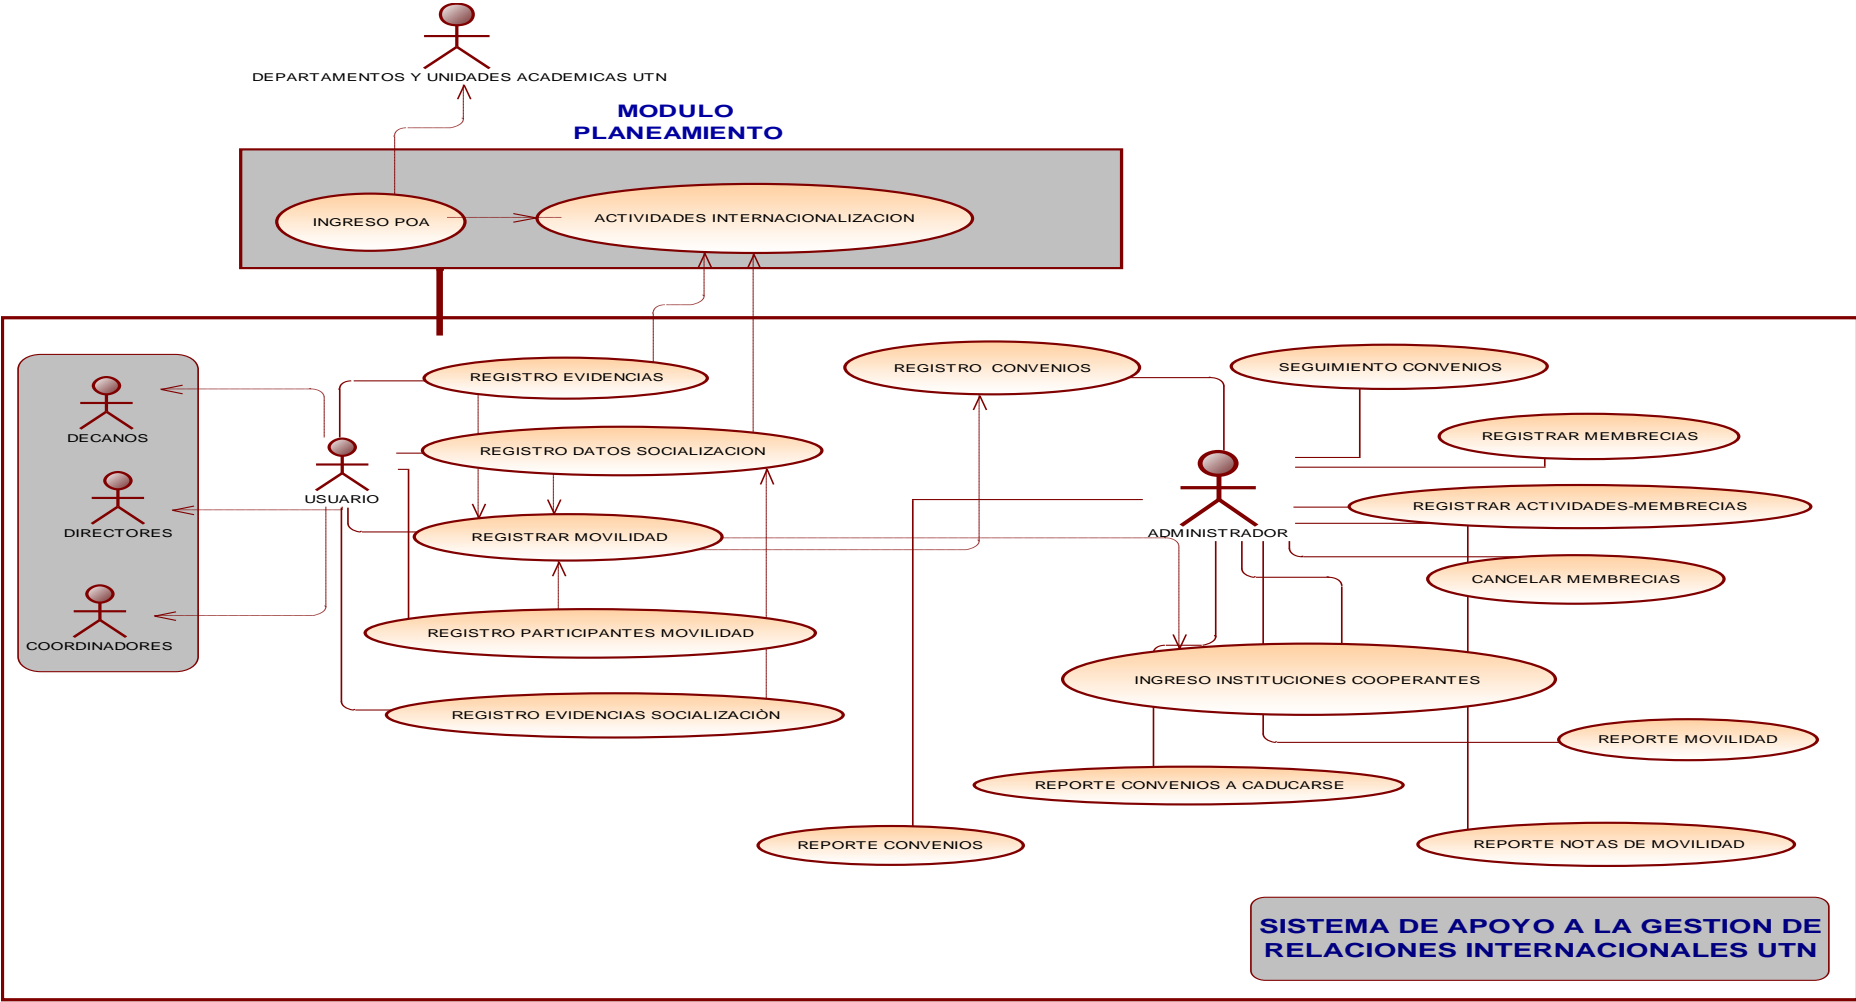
DEPARTAMENTOS Y UNIDADES ACADEMICAS UTN

MODULO PLANEAMIENTO

INGRESO POA

ACTIVIDADES INTERNACIONALIZACION

DECANOS

DIRECTORES

COORDINADORES

USUARIO

REGISTRO EVIDENCIAS

REGISTRO DATOS SOCIALIZACION

REGISTRAR MOVILIDAD

REGISTRO PARTICIPANTES MOVILIDAD

REGISTRO EVIDENCIAS SOCIALIZACIÒN

REGISTRO CONVENIOS

SEGUIMIENTO CONVENIOS

REGISTRAR MEMBRECIAS

ADMINISTRADOR

REGISTRAR ACTIVIDADES-MEMBRECIAS

CANCELAR MEMBRECIAS

INGRESO INSTITUCIONES COOPERANTES

REPORTE MOVILIDAD

REPORTE CONVENIOS A CADUCARSE

REPORTE CONVENIOS

REPORTE NOTAS DE MOVILIDAD

SISTEMA DE APOYO A LA GESTION DE RELACIONES INTERNACIONALES UTN